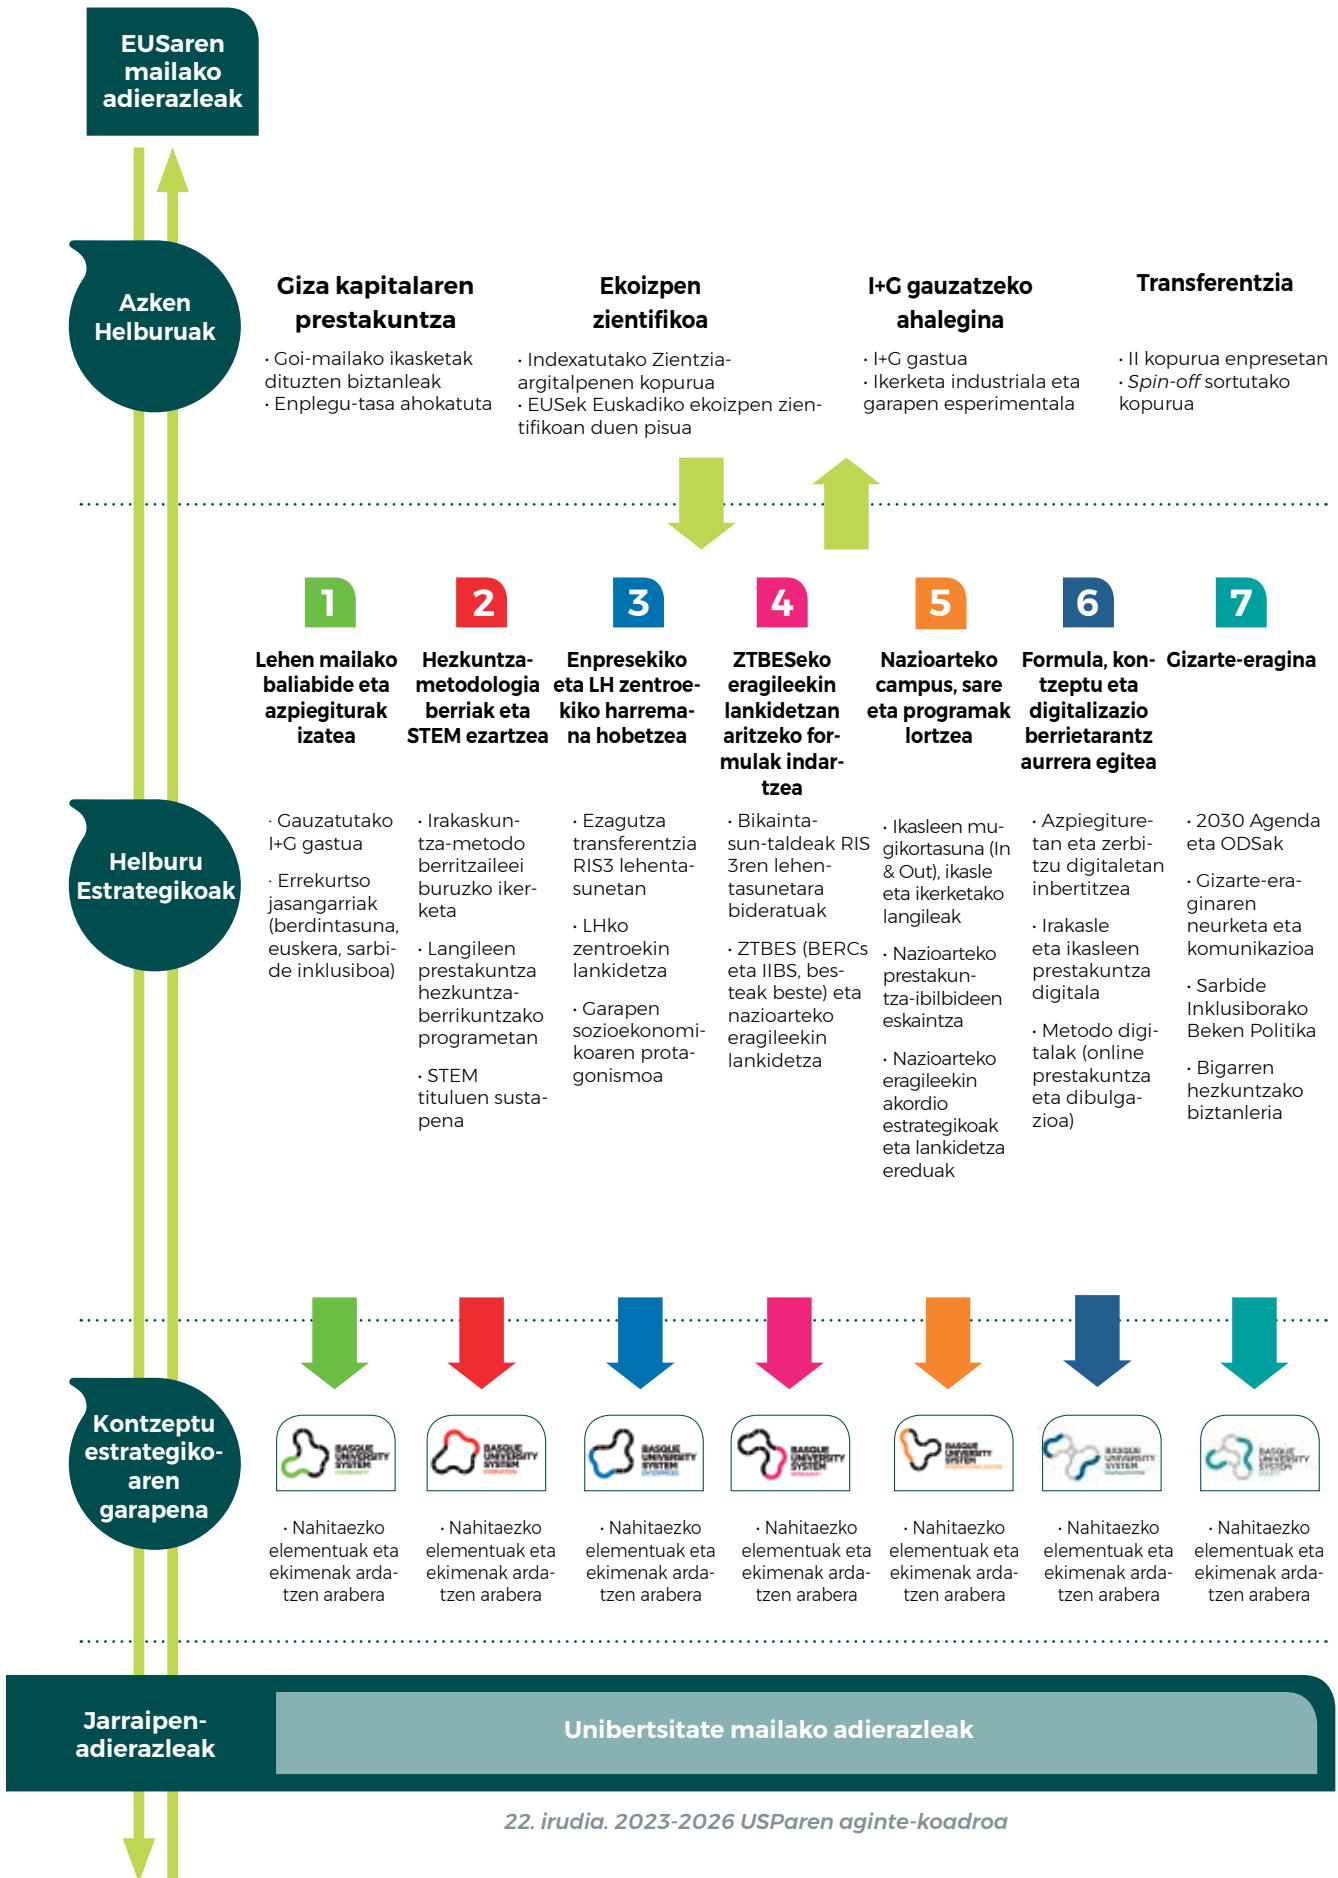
EUSaren mailako adierazleak

Azken Helburuak

Giza kapitalaren prestakuntza

· Goi-mailako ikasketak dituzten biztanleak
· Enplegu-tasa ahokatuta

Ekoizpen zientifikoa

· Indexatutako Zientzia-argitalpenen kopurua
· EUSek Euskadiko ekoizpen zientifikoan duen pisua

I+G gauzatzeko ahalegina

· I+G gastua
· Ikerketa industriala eta garapen esperimentala

Transferentzia

· II kopurua enpresetan
· Spin-off sortutako kopurua

Helburu Estrategikoak

1
Lehen mailako baliabide eta azpiegiturak izatea

· Gauzatutako I+G gastua
· Errekurtso jasangarriak (berdintasuna, euskera, sarbide inklusiboa)

2
Hezkuntza-metodologia berriak eta STEM ezartzea

· Irakaskuntza-metodo berritzaileei buruzko ikerketa
· Langileen prestakuntza hezkuntza-berrikuntzako programetan
· STEM tituluen sustapena

3
Enpresekiko eta LH zentroekiko harremana hobetzea

· Ezagutza transferentzia RIS3 lehentasunetan
· LHko zentroekin lankidetza
· Garapen sozioekonomikoaren protagonismoa

4
ZTBESeko eragileekin lankidetzan aritzeko formulak indartzea

· Bikaintasun-taldeak RIS 3ren lehentasunetara bideratuak
· ZTBES (BERCs eta IIBS, besteak beste) eta nazioarteko eragileekin lankidetza

5
Nazioarteko campus, sare eta programak lortzea

· Ikasleen mugikortasuna (In & Out), ikasle eta ikerketako langileak
· Nazioarteko prestakuntza-ibilbideen eskaintza
· Nazioarteko eragileekin akordio estrategikoak eta lankidetza ereduak

6
Formula, kontzeptu eta digitalizazio berrietarantz aurrera egitea

· Azpiegituretan eta zerbitzu digitaletan inbertitzea
· Irakasle eta ikasleen prestakuntza digitala
· Metodo digitalak (online prestakuntza eta dibulgazioa)

7
Gizarte-eragina

· 2030 Agenda eta ODSak
· Gizarte-eraginaren neurketa eta komunikazioa
· Sarbide Inklusiborako Beken Politika
· Bigarren hezkuntzako biztanleria

Kontzeptu estrategikoaren garapena

BASQUE UNIVERSITY SYSTEM

· Nahitaezko elementuak eta ekimenak ardatzen arabera

· Nahitaezko elementuak eta ekimenak ardatzen arabera

· Nahitaezko elementuak eta ekimenak ardatzen arabera

· Nahitaezko elementuak eta ekimenak ardatzen arabera

· Nahitaezko elementuak eta ekimenak ardatzen arabera

· Nahitaezko elementuak eta ekimenak ardatzen arabera

· Nahitaezko elementuak eta ekimenak ardatzen arabera

Jarraipen-adierazleak

Unibertsitate mailako adierazleak

22. irudia. 2023-2026 USParen aginte-koadroa